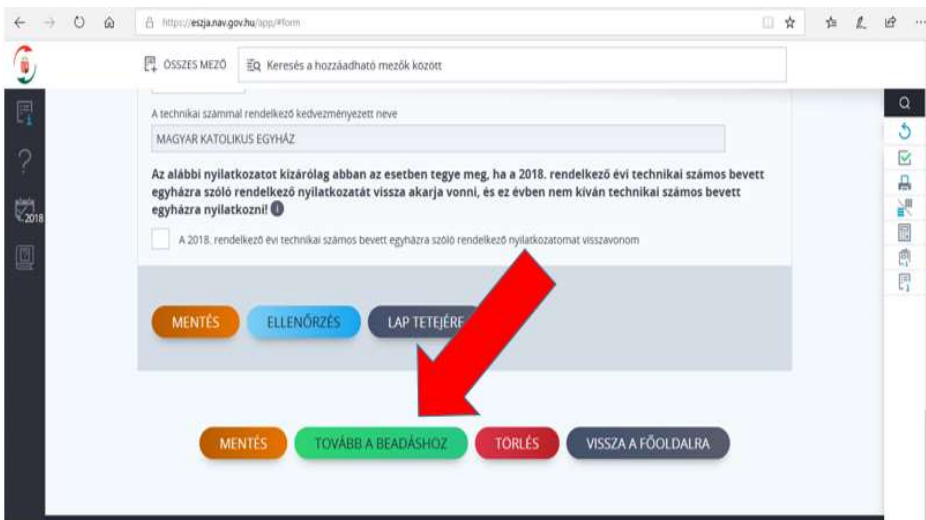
https://eszja.nav.gov.hu/app/#form

ÖSSZES MEZŐ
Keresés a hozzáadható mezők között

2018

A technikai számmal rendelkező kedvezményezett neve

MAGYAR KATOLIKUS EGYHÁZ

Az alábbi nyilatkozatot kizárólag abban az esetben tegye meg, ha a 2018. rendelkező évi technikai számos bevett egyházra szóló rendelkező nyilatkozatát vissza akarja vonni, és ez évben nem kíván technikai számos bevett egyházra nyilatkozni!

A 2018. rendelkező évi technikai számos bevett egyházra szóló rendelkező nyilatkozatomat visszavonom

MENTÉS
ELLENŐRZÉS
LAP TETEJÉRE

MENTÉS
TOVÁBB A BEADÁSHOZ
TÖRLÉS
VISSZA A FŐOLDALRA